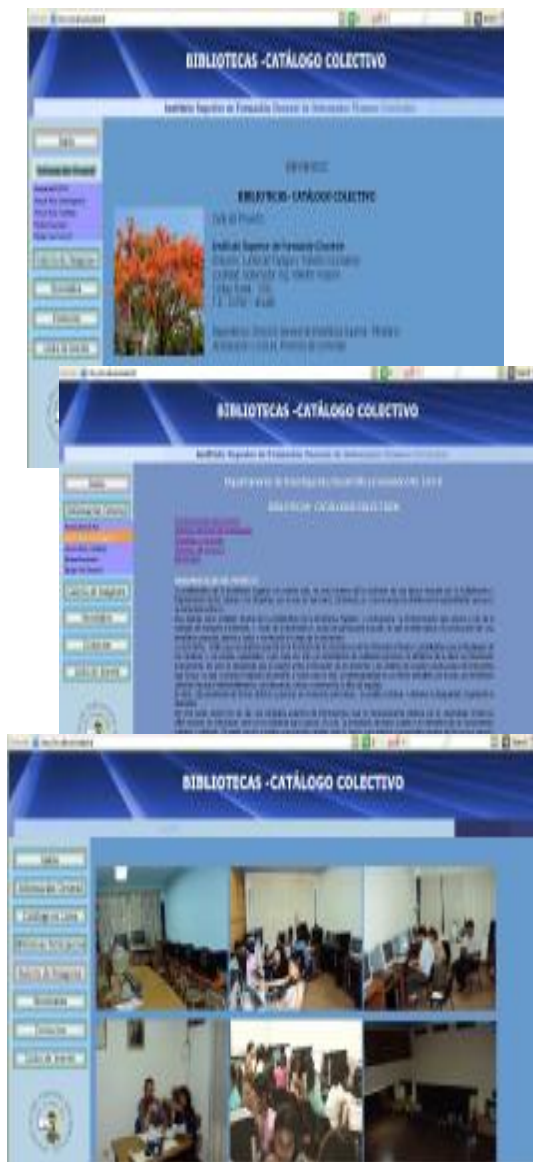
BIBLIOTECAS -CATÁLOGO COLECTIVO

Instituto Superior de Formación Docente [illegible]

Inicio
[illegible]

BIBLIOTECAS - CATÁLOGO COLECTIVO

Instituto Superior de Formación Docente
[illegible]

BIBLIOTECAS -CATÁLOGO COLECTIVO

Inicio
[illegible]

BIBLIOTECAS - CATÁLOGO COLECTIVO

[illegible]

BIBLIOTECAS -CATÁLOGO COLECTIVO

Inicio
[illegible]
Catálogo en Línea
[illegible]
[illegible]
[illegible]
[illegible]
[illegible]